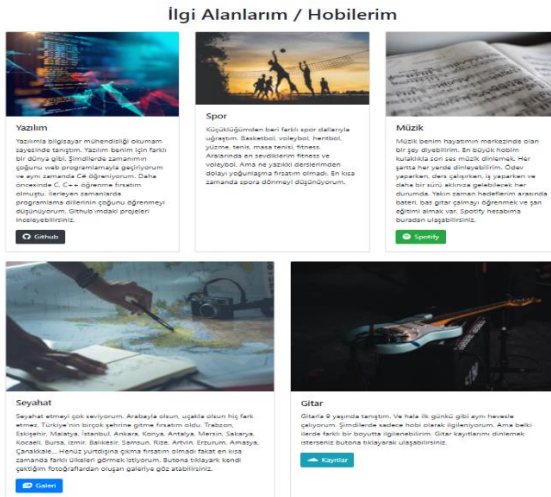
İlgi Alanlarım / Hobilerim

Yazılım

Yazılımla bilgisayar mühendisliği okumam sayesinde tanıştım. Yazılım benim için farklı bir dünya gibi. Şimdilerde zamanımın çoğunu web programlamayla geçiriyorum ve aynı zamanda C# öğreniyorum. Daha öncesinde C, C++ öğrenme fırsatım olmuştu. İlerleyen zamanlarda programlama dillerinin çoğunu öğrenmeyi düşünüyorum. Github'ımdaki projeleri inceleyebilirsiniz.

Github

Spor

Küçüklüğümden beri farklı spor dallarıyla uğraştım. Basketbol, voleybol, hentbol, yüzme, tenis, masa tenisi, fitness. Arasından en sevdiklerim fitness ve voleybol. Ama ne yazıkki derslerimden dolayı yoğunlaşma fırsatım olmadı. En kısa zamanda spora dönmeyi düşünüyorum.

Müzik

Müzik benim hayatımın merkezinde olan bir şey diyebilirim. En büyük hobim kulaklıkla son ses müzik dinlemek. Her şartta her yerde dinleyebilirim. Ödev yaparken, ders çalışırken, iş yaparken ve daha bir sürü aklınıza gelebilecek her durumda. Yakın zaman hedeflerim arasında bateri, bas gitar çalmayı öğrenmek ve şan eğitimi almak var. Spotify hesabıma buradan ulaşabilirsiniz.

Spotify

Seyahat

Seyahat etmeyi çok seviyorum. Arabayla olsun, uçakla olsun hiç fark etmez. Türkiye'nin birçok şehrine gitme fırsatım oldu. Trabzon, Eskişehir, Malatya, İstanbul, Ankara, Konya, Antalya, Mersin, Sakarya, Kocaeli, Bursa, İzmir, Balıkesir, Samsun, Rize, Artvin, Erzurum, Amasya, Çanakkale... Henüz yurtdışına çıkma fırsatım olmadı fakat en kısa zamanda farklı ülkeleri görmek istiyorum. Butona tıklayarak kendi çektiğim fotoğraflardan oluşan galeriye göz atabilirsiniz.

Galeri

Gitar

Gitarla 9 yaşında tanıştım. Ve hala ilk günkü gibi aynı hevesle çalıyorum. Şimdilerde sadece hobi olarak ilgileniyorum. Ama belki ilerde farklı bir boyutta ilgilenebilirim. Gitar kayıtlarımı dinlemek isterseniz butona tıklayarak ulaşabilirsiniz.

Kayıtlar